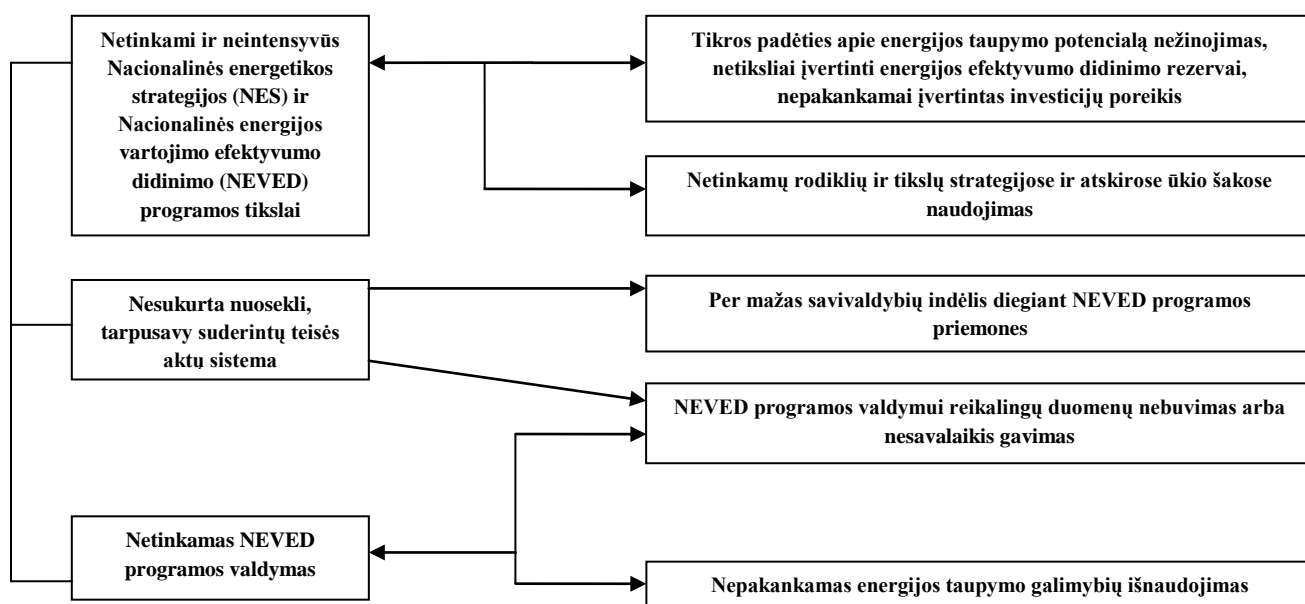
Netinkami ir neintensyvūs Nacionalinės energetikos strategijos (NES) ir Nacionalinės energijos vartojimo efektyvumo didinimo (NEVED) programos tikslai

Tikros padėties apie energijos taupymo potencialą nežinojimas, netiksliai įvertinti energijos efektyvumo didinimo rezervai, nepakankamai įvertintas investicijų poreikis

Netinkamų rodiklių ir tikslų strategijose ir atskirose ūkio šakose naudojimas

Nesukurta nuosekli, tarpusavy suderintų teisės aktų sistema

Per mažas savivaldybių indėlis diegiant NEVED programos priemones

NEVED programos valdymui reikalingų duomenų nebuvimas arba nesavalaikis gavimas

Netinkamas NEVED programos valdymas

Nepakankamas energijos taupymo galimybių išnaudojimas